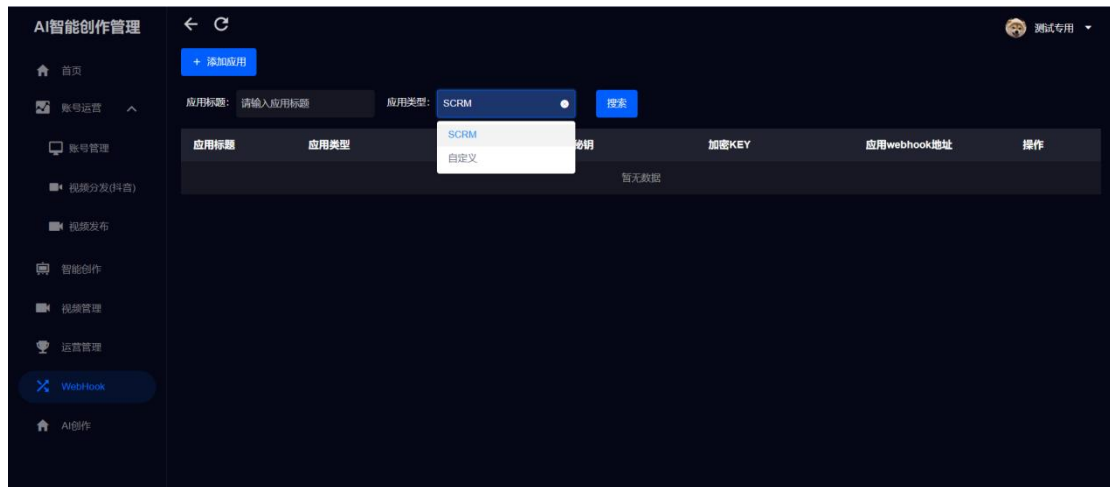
AI智能创作管理

首页
账号运营
账号管理
视频分发(抖音)
视频发布
智能创作
视频管理
运营管理
WebHook
AI创作

← C

测试专用

+ 添加应用

应用标题: 请输入应用标题
应用类型: SCRM
搜索

SCRM
自定义

| 应用标题 | 应用类型 | 秘钥 | 加密KEY | 应用webhook地址 | 操作 |
|---|---|---|---|---|---|
| 暂无数据 | | | | | |